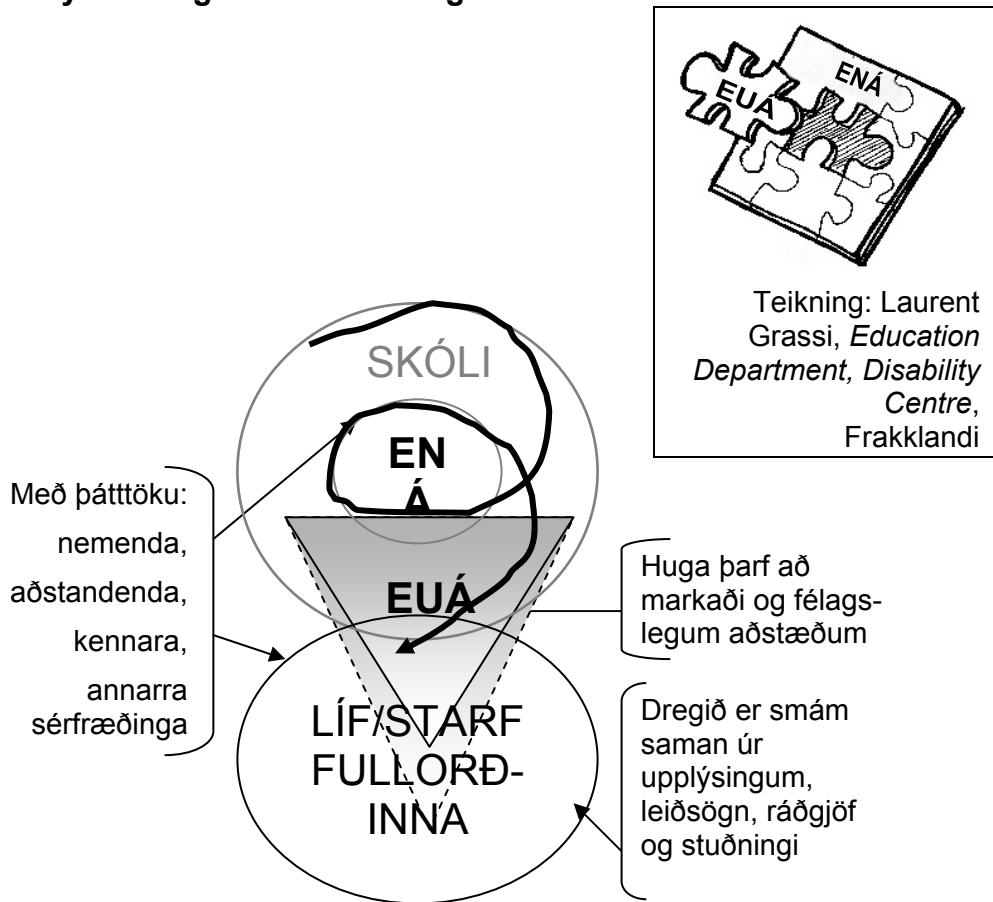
EUÁ

ENÁ

Teikning: Laurent Grassi, *Education Department, Disability Centre*, Frakklandi

SKÓLI

EN
Á

EUÁ

LÍF/STARF FULLORÐINNA

Með þátttöku: nemenda, aðstandenda, kennara, annarra sérfræðinga

Huga þarf að markaði og félagslegum aðstæðum

Dregið er smám saman úr upplýsingum, leiðsögn, ráðgjöf og stuðningi